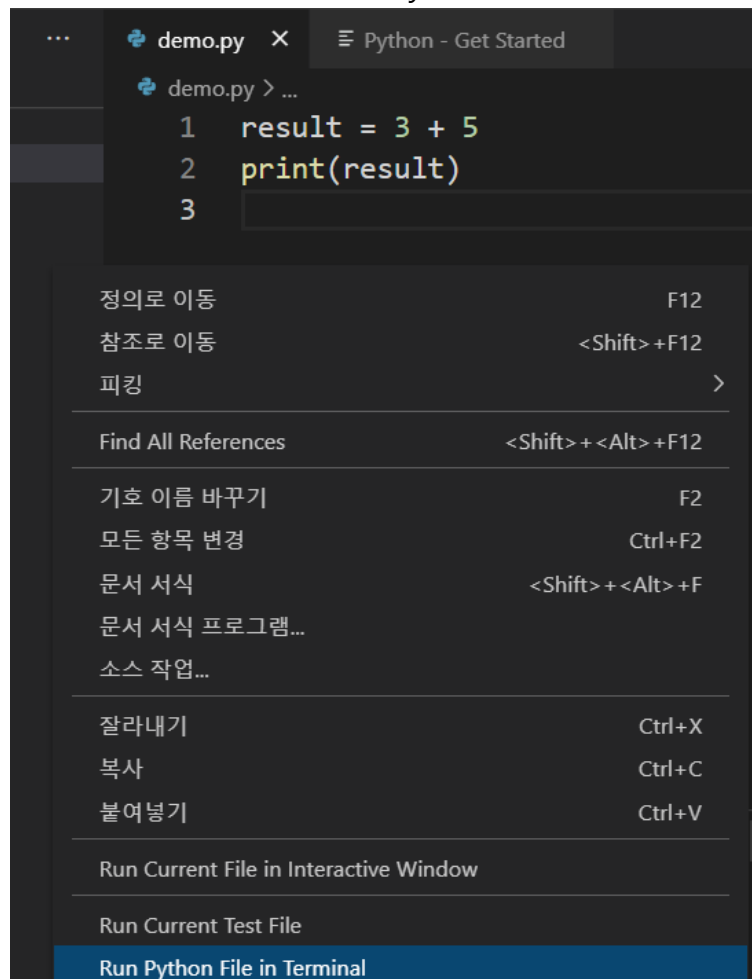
... demo.py × Python - Get Started

demo.py > ...

1 result = 3 + 5
2 print(result)
3

정의로 이동 F12
참조로 이동 <Shift>+F12
피킹 >

Find All References <Shift>+<Alt>+F12

기호 이름 바꾸기 F2
모든 항목 변경 Ctrl+F2
문서 서식 <Shift>+<Alt>+F
문서 서식 프로그램...
소스 작업...

잘라내기 Ctrl+X
복사 Ctrl+C
붙여넣기 Ctrl+V

Run Current File in Interactive Window

Run Current Test File

Run Python File in Terminal